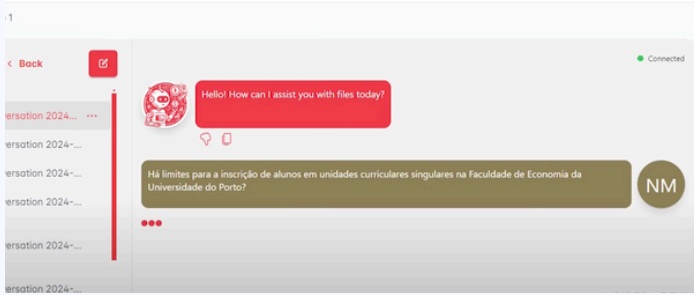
1

< Back

Connected

versation 2024-... ···

versation 2024-...

versation 2024-...

versation 2024-...

versation 2024-...

versation 2024-...

Hello! How can I assist you with files today?

Há limites para a inscrição de alunos em unidades curriculares singulares na Faculdade de Economia da Universidade do Porto?

NM